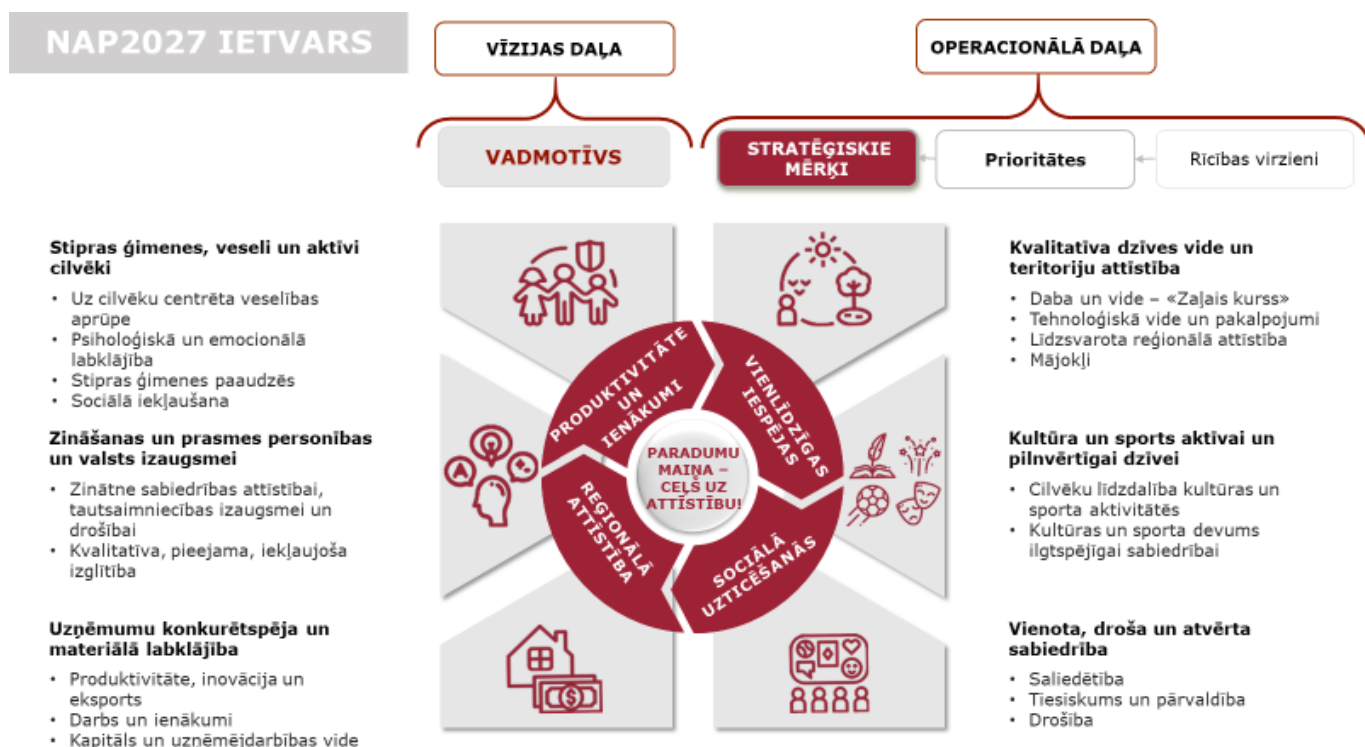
NAP2027 IETVARS

VĪZIJAS DAĻA

OPERACIONĀLĀ DAĻA

VADMOTĪVS

STRATĒĢISKIE MĒRĶI

Prioritātes

Rīcības virzieni

Stipras ģimenes, veseli un aktīvi cilvēki
• Uz cilvēku centrēta veselības aprūpe
• Psiholoģiskā un emocionālā labklājība
• Stipras ģimenes paaudzēs
• Sociālā iekļaušana

Zināšanas un prasmes personības un valsts izaugsmei
• Zinātne sabiedrības attīstībai, tautsaimniecības izaugsmei un drošībai
• Kvalitatīva, pieejama, iekļaujoša izglītība

Uzņēmumu konkurētspēja un materiālā labklājība
• Produktivitāte, inovācija un eksports
• Darbs un ienākumi
• Kapitāls un uzņēmējdarbības vide

PRODUKTIVITĀTE UN IENĀKUMI

VIENLĪDZĪGAS IESPĒJAS

PARADUMU MAIŅA – CEĻŠ UZ ATTĪSTĪBU!

REĢIONĀLĀ ATTĪSTĪBA

SOCIĀLĀ UZTICĒŠANĀS

Kvalitatīva dzīves vide un teritoriju attīstība
• Daba un vide – «Zaļais kurss»
• Tehnoloģiskā vide un pakalpojumi
• Līdzsvarota reģionālā attīstība
• Mājokļi

Kultūra un sports aktīvai un pilnvērtīgai dzīvei
• Cilvēku līdzdalība kultūras un sporta aktivitātēs
• Kultūras un sporta devums ilgtspējīgai sabiedrībai

Vienota, droša un atvērta sabiedrība
• Saliedētība
• Tiesiskums un pārvaldība
• Drošība